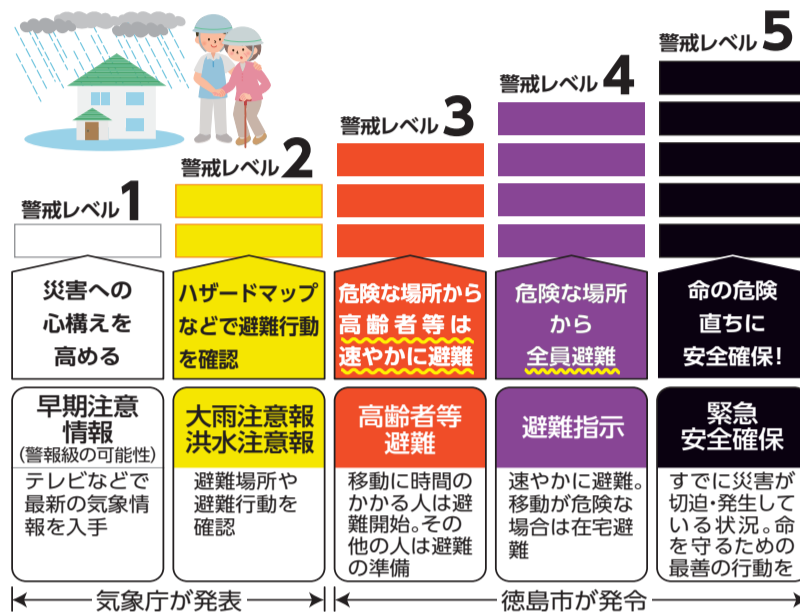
警戒レベル1

災害への心構えを高める

早期注意情報
(警報級の可能性)

テレビなどで最新の気象情報を入手

警戒レベル2

ハザードマップなどで避難行動を確認

大雨注意報
洪水注意報

避難場所や避難行動を確認

警戒レベル3

危険な場所から高齢者等は速やかに避難

高齢者等避難

移動に時間のかかる人は避難開始。その他の人は避難の準備

警戒レベル4

危険な場所から全員避難

避難指示

速やかに避難。移動が危険な場合は在宅避難

警戒レベル5

命の危険直ちに安全確保!

緊急安全確保

すでに災害が切迫・発生している状況。命を守るための最善の行動を

気象庁が発表

徳島市が発令